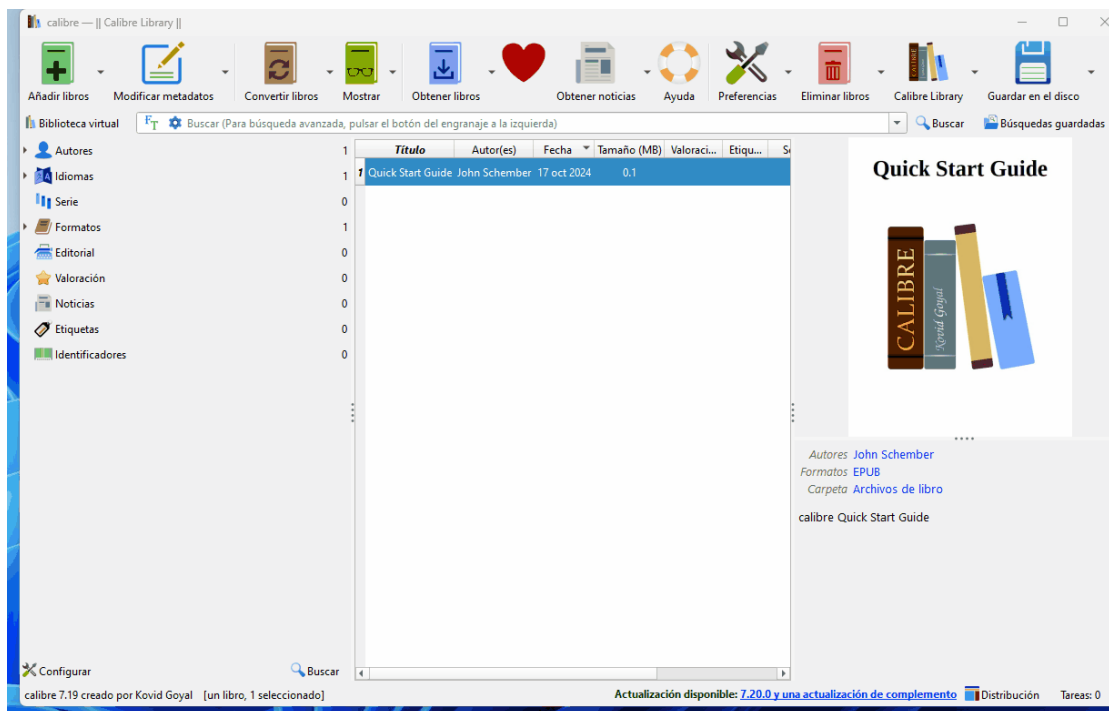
calibre — || Calibre Library ||

Añadir libros
Modificar metadatos
Convertir libros
Mostrar
Obtener libros
Obtener noticias
Ayuda
Preferencias
Eliminar libros
Calibre Library
Guardar en el disco

Biblioteca virtual
Buscar (Para búsqueda avanzada, pulsar el botón del engranaje a la izquierda)
Buscar
Búsquedas guardadas

Autores 1
Idiomas 1
Serie 0
Formatos 1
Editorial 0
Valoración 0
Noticias 0
Etiquetas 0
Identificadores 0

| | Título | Autor(es) | Fecha | Tamaño (MB) | Valoraci... | Etiqu... | Se |
|---|---|---|---|---|---|---|---|
| 1 | Quick Start Guide | John Schember | 17 oct 2024 | 0.1 | | | |

Quick Start Guide
CALIBRE
Kovid Goyal

Autores John Schember
Formatos EPUB
Carpeta Archivos de libro

calibre Quick Start Guide

Configurar
Buscar

calibre 7.19 creado por Kovid Goyal [un libro, 1 seleccionado]
Actualización disponible: 7.20.0 y una actualización de complemento
Distribución
Tareas: 0